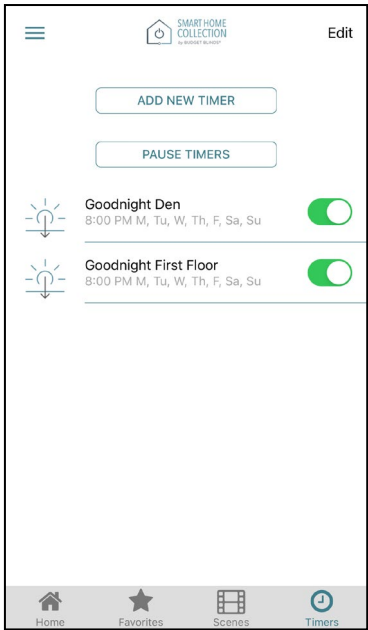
SMART HOME COLLECTION by BUDGET BLINDS

Edit

ADD NEW TIMER

PAUSE TIMERS

Goodnight Den
8:00 PM M, Tu, W, Th, F, Sa, Su

Goodnight First Floor
8:00 PM M, Tu, W, Th, F, Sa, Su

Home
Favorites
Scenes
Timers